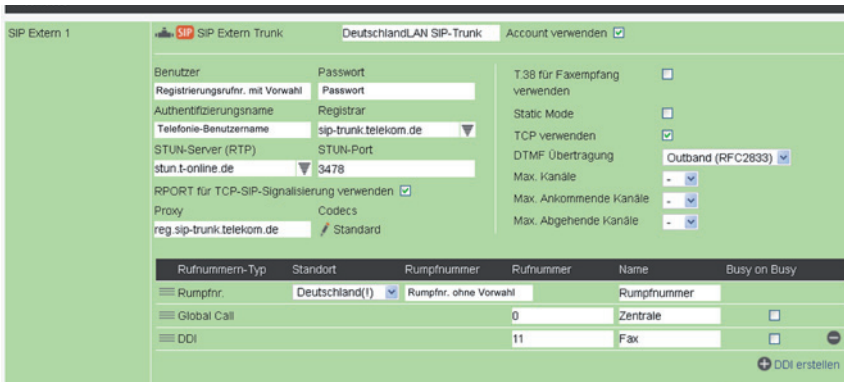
SIP Extern 1

SIP SIP Extern Trunk DeutschlandLAN SIP-Trunk Account verwenden

Benutzer
Registrierungsrufnr. mit Vorwahl
Authentifizierungsname
Telefonie-Benutzername
STUN-Server (RTP)
stun.t-online.de
RPORT für TCP-SIP-Signalisierung verwenden
Proxy
reg.sip-trunk.telekom.de

Passwort
Passwort
Registrar
sip-trunk.telekom.de
STUN-Port
3478
Codecs
Standard

T.38 für Faxempfang verwenden
Static Mode
TCP verwenden
DTMF Übertragung Outband (RFC2833)
Max. Kanäle -
Max. Ankommende Kanäle -
Max. Abgehende Kanäle -

| Rufnummern-Typ | Standort | Rumpfnummer | Rufnummer | Name | Busy on Busy |
|---|---|---|---|---|---|
| Rumpfnr. | Deutschland(!) | Rumpfnr. ohne Vorwahl | | Rumpfnummer | |
| Global Call | | | 0 | Zentrale | |
| DDI | | | 11 | Fax | |

DDI erstellen